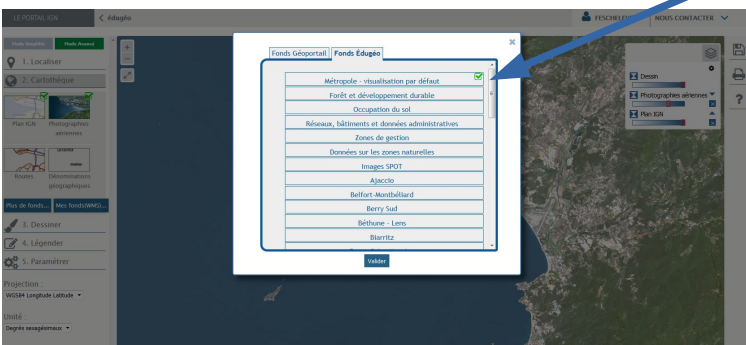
LE PORTAIL IGN
< édugéo
FESCHLER
NOUS CONTACTER

Mode Simplifié
Mode Avancé

1. Localiser
2. Cartothèque

Plan IGN
Photographies aériennes
Routes
Dénominations géographiques

Plus de fonds...
Mes fonds(WMS)...

3. Dessiner
4. Légender
5. Paramétrer

Projection
WGS84 Longitude Latitude

Unité
Degrés sexagésimaux

Fonds Géoportail
Fonds Édugéo

Métropole - visualisation par défaut
Forêt et développement durable
Occupation du sol
Réseaux, bâtiments et données administratives
Zones de gestion
Données sur les zones naturelles
Images SPOT
Ajaccio
Belfort-Montbéliard
Berry Sud
Béthune - Lens
Biarritz

Valider

Dessin
Photographies aériennes
Plan IGN